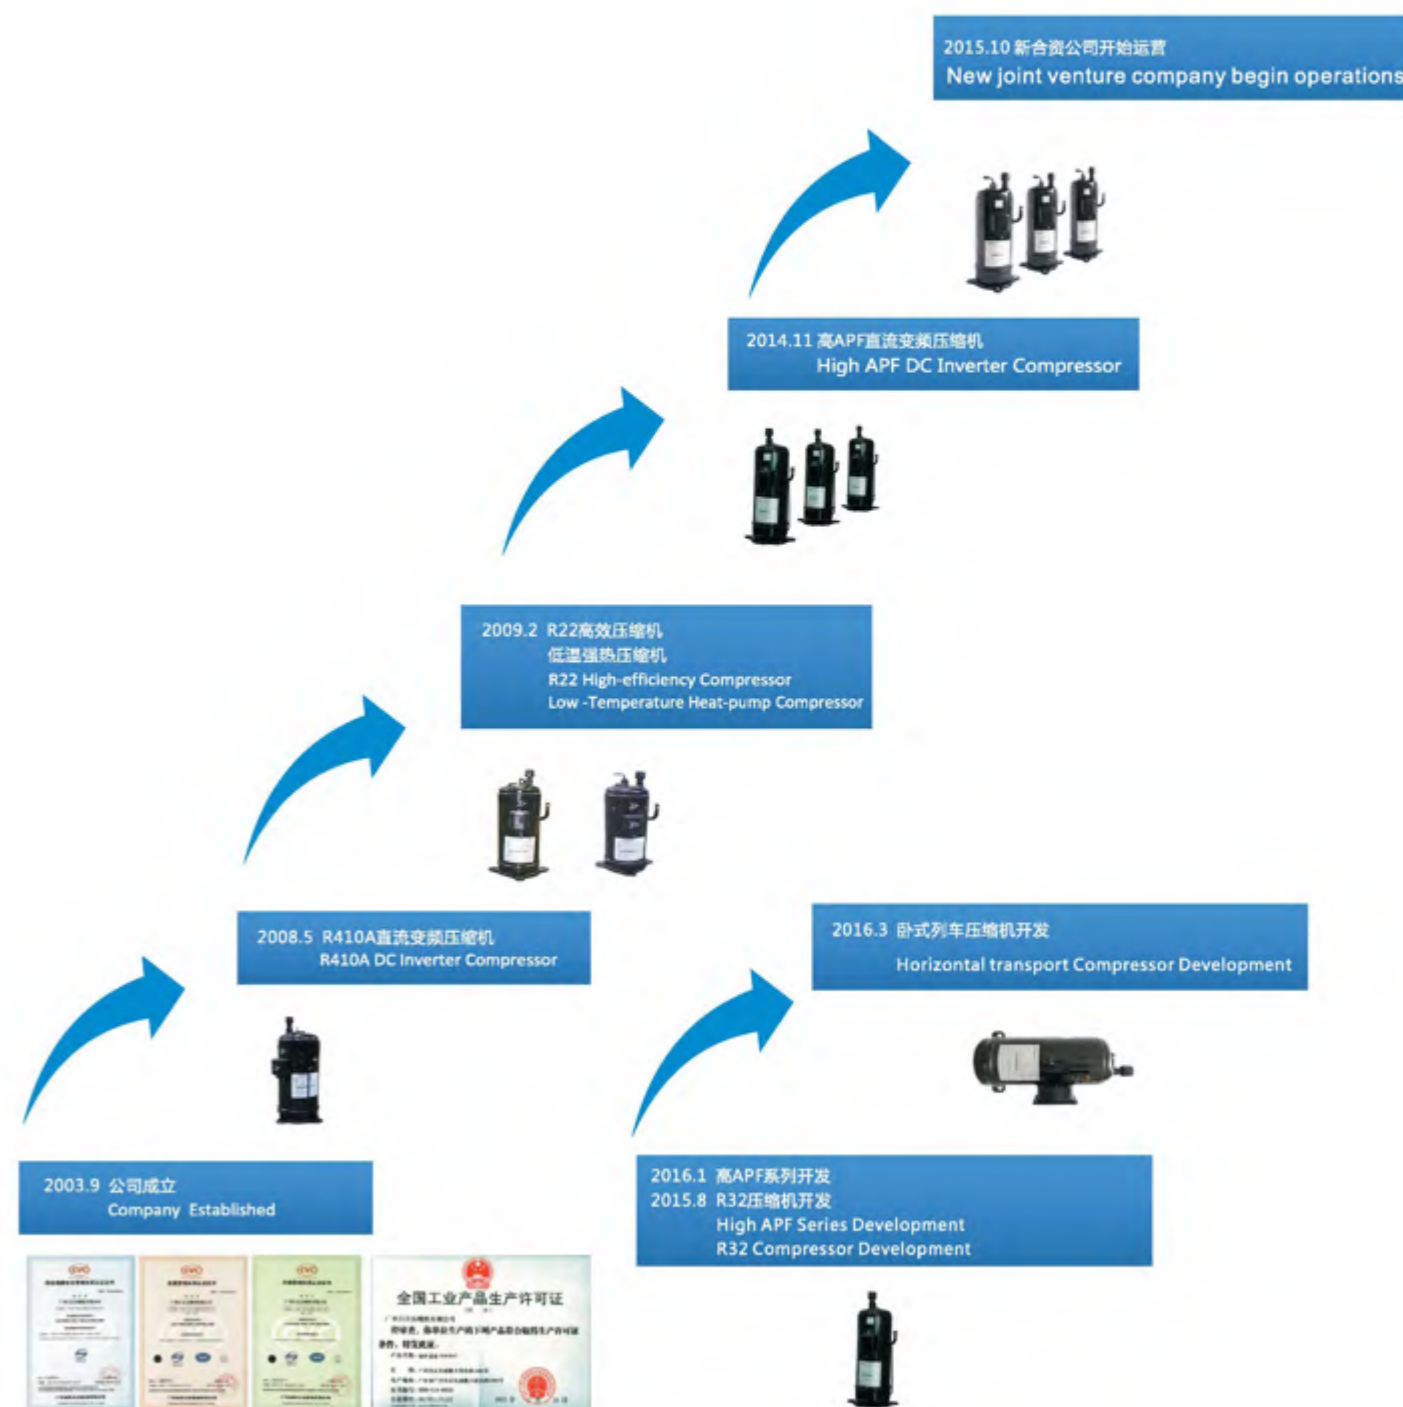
2015.10 新合资公司开始运营
New joint venture company begin operations

2014.11 高APF直流变频压缩机
High APF DC Inverter Compressor

2009.2 R22高效压缩机
低温强热压缩机
R22 High-efficiency Compressor
Low -Temperature Heat-pump Compressor

2008.5 R410A直流变频压缩机
R410A DC Inverter Compressor

2016.3 卧式列车压缩机开发
Horizontal transport Compressor Development

2003.9 公司成立
Company Established

2016.1 高APF系列开发
2015.8 R32压缩机开发
High APF Series Development
R32 Compressor Development

全国工业产品生产许可证